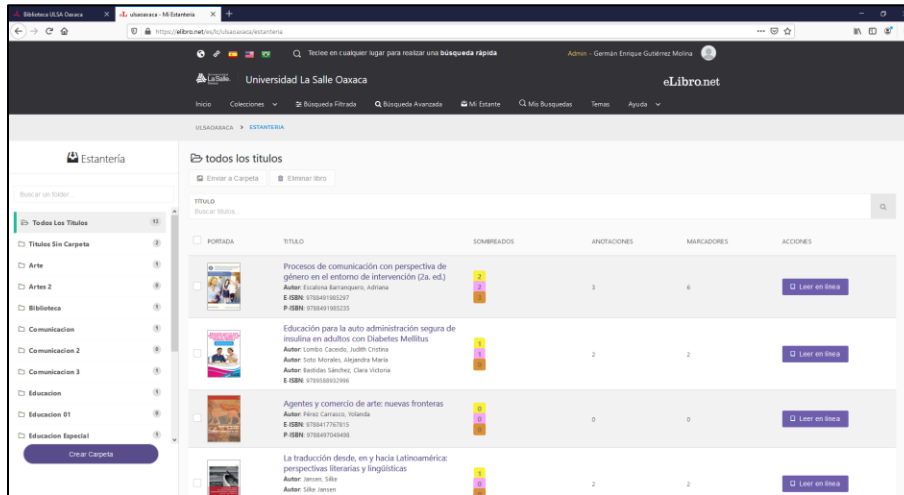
Biblioteca ULSA Oaxaca × ulsaoaxaca - Mi Estantería × +

https://elibro.net/es/lc/ulsaoaxaca/estanteria

Teclee en cualquier lugar para realizar una búsqueda rápida

Admin - Germán Enrique Gutiérrez Molina

La Salle Universidad La Salle Oaxaca

eLibro.net

Inicio Colecciones Búsqueda Filtrada Búsqueda Avanzada Mi Estante Mis Busquedas Temas Ayuda

ULSAOAXACA > ESTANTERÍA

Estantería

Buscar un folder...

Todos Los Titulos 13
Titulos Sin Carpeta 2
Arte 1
Artes 2 0
Biblioteca 1
Comunicacion 1
Comunicacion 2 0
Comunicacion 3 1
Educacion 1
Educacion 01 0
Educacion Especial 1

Crear Carpeta

todos los titulos

Enviar a Carpeta Eliminar libro

TÍTULO
Buscar títulos...

| PORTADA | TÍTULO | SOMBREADOS | ANOTACIONES | MARCADORES | ACCIONES |
|---|---|---|---|---|---|
| | Procesos de comunicación con perspectiva de género en el entorno de intervención (2a. ed.) Autor: Escalona Barranquero, Adriana E-ISBN: 9788491985297 P-ISBN: 9788491985233 | 2 2 3 | 3 | 6 | Leer en línea |
| | Educación para la auto administración segura de insulina en adultos con Diabetes Mellitus Autor: Lombo Caicedo, Judith Cristina Autor: Soto Morales, Alejandra María Autor: Bastidas Sánchez, Clara Victoria E-ISBN: 9789588932996 | 1 1 0 | 2 | 2 | Leer en línea |
| | Agentes y comercio de arte: nuevas fronteras Autor: Pérez Carrasco, Yolanda E-ISBN: 9788417767815 P-ISBN: 9788497049498 | 0 0 0 | 0 | 0 | Leer en línea |
| | La traducción desde, en y hacia Latinoamérica: perspectivas literarias y lingüísticas Autor: Jansen, Silke Autor: Silke Jansen | 1 0 | 2 | 2 | Leer en línea |